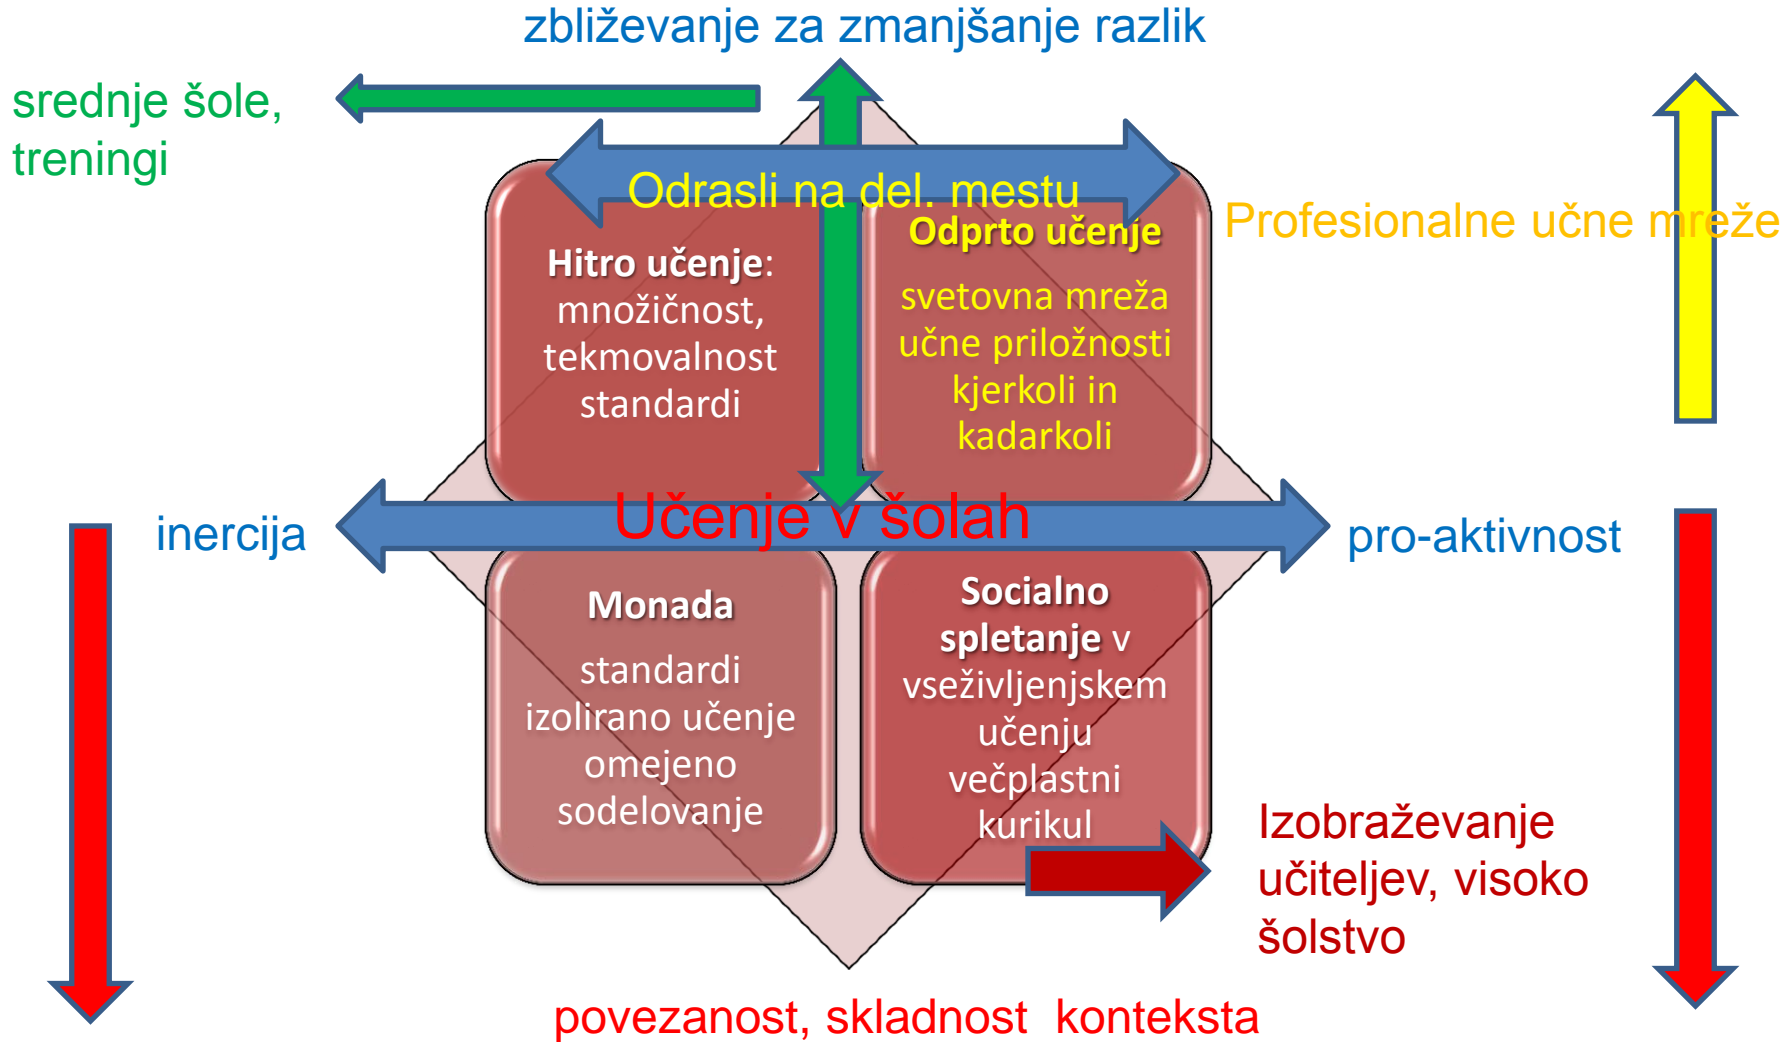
zbliževanje za zmanjšanje razlik

srednje šole, treningi

Odrasli na del. mestu

Profesionalne učne mreže

Hitro učenje: množičnost, tekmovalnost standardi

Odprto učenje

svetovna mreža učne priložnosti kjerkoli in kadarkoli

inercija

Učenje v šolah

pro-aktivnost

Monada

standardi izolirano učenje omejeno sodelovanje

Socialno spletanje v vseživljenjskem učenju večplastni kurikul

Izobraževanje učiteljev, visoko šolstvo

povezanost, skladnost konteksta